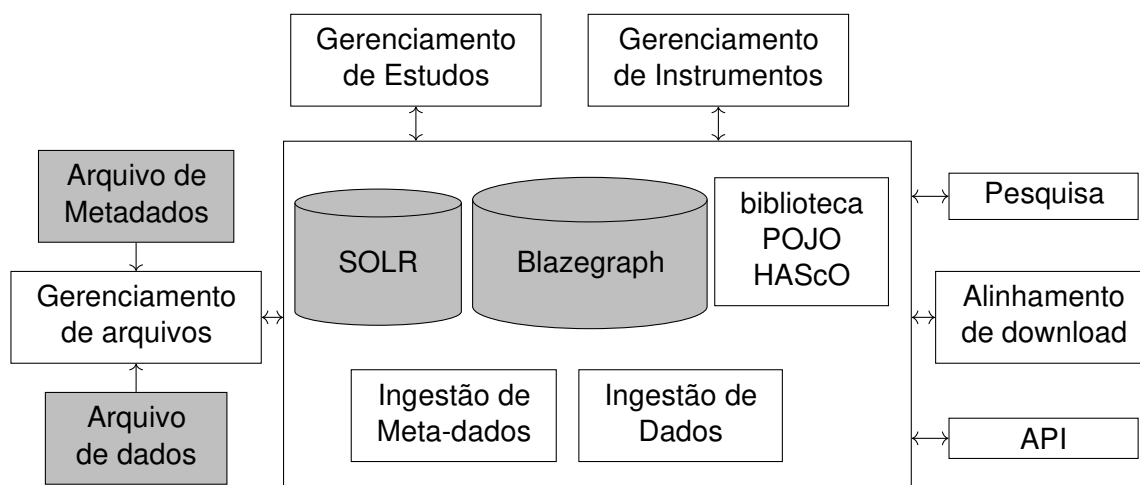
Gerenciamento de Estudos

Gerenciamento de Instrumentos

Arquivo de Metadados

Gerenciamento de arquivos

Arquivo de dados

SOLR

Blazegraph

biblioteca POJO HAScO

Ingestão de Meta-dados

Ingestão de Dados

Pesquisa

Alinhamento de download

API